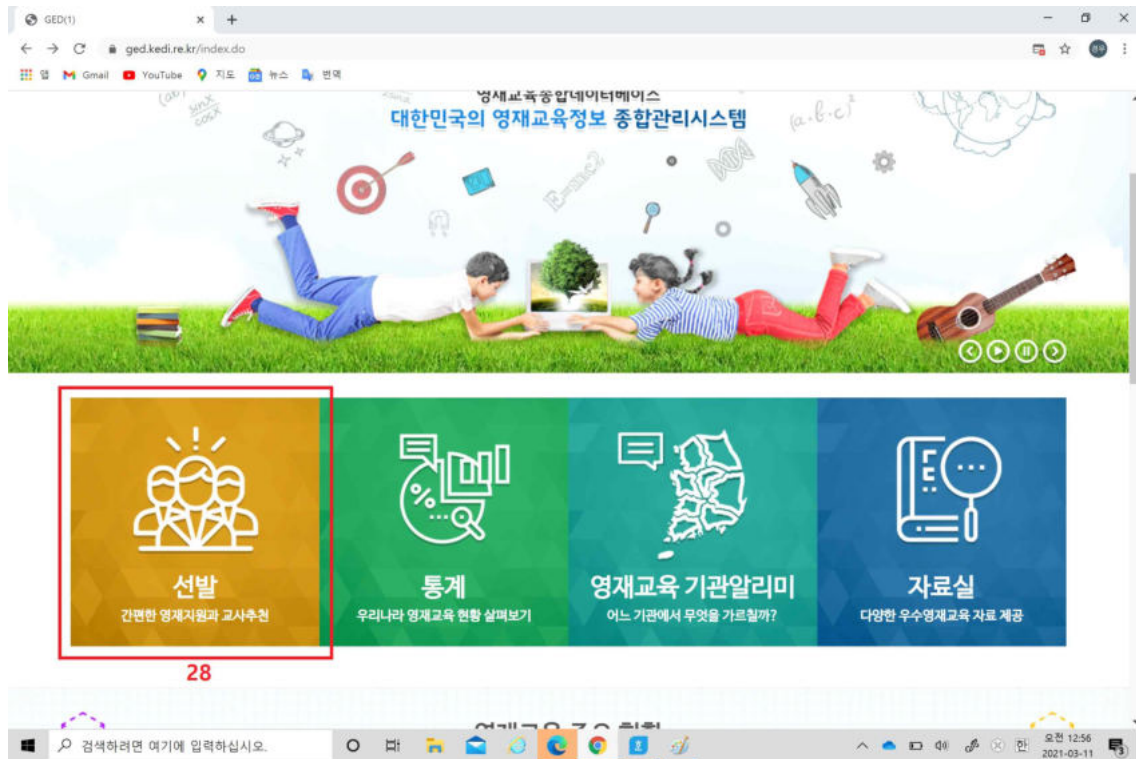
GED(1) × +

ged.kedi.re.kr/index.do

앱 Gmail YouTube 지도 뉴스 번역

영재교육종합데이터베이스
대한민국의 영재교육정보 종합관리시스템

선발
간편한 영재지원과 교사추천

통계
우리나라 영재교육 현황 살펴보기

영재교육 기관알리미
어느 기관에서 무엇을 가르칠까?

자료실
다양한 우수영재교육 자료 제공

28

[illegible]

검색하려면 여기에 입력하십시오.

한 오전 12:56 2021-03-11